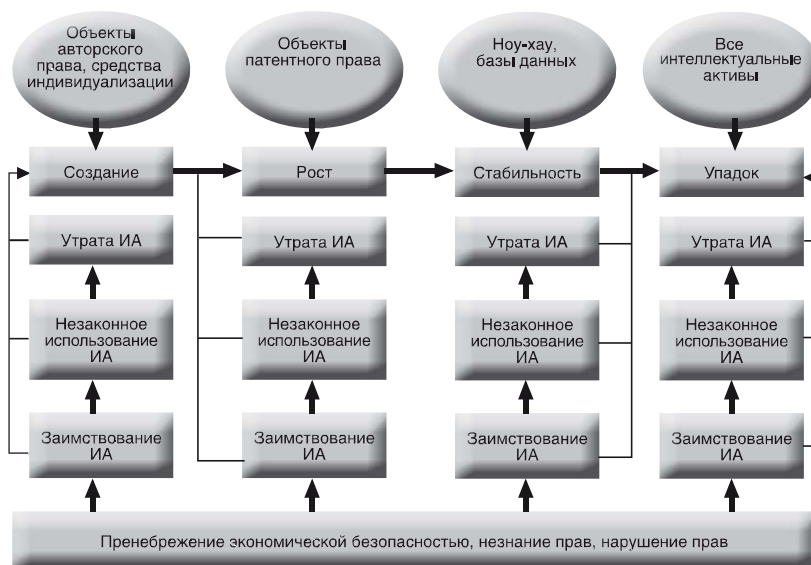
Объекты авторского права, средства индивидуализации

Объекты патентного права

Ноу-хау, базы данных

Все интеллектуальные активы

Создание

Рост

Стабильность

Упадок

Утрата ИА

Утрата ИА

Утрата ИА

Утрата ИА

Незаконное использование ИА

Незаконное использование ИА

Незаконное использование ИА

Незаконное использование ИА

Заимствование ИА

Заимствование ИА

Заимствование ИА

Заимствование ИА

Пренебрежение экономической безопасностью, незнание прав, нарушение прав